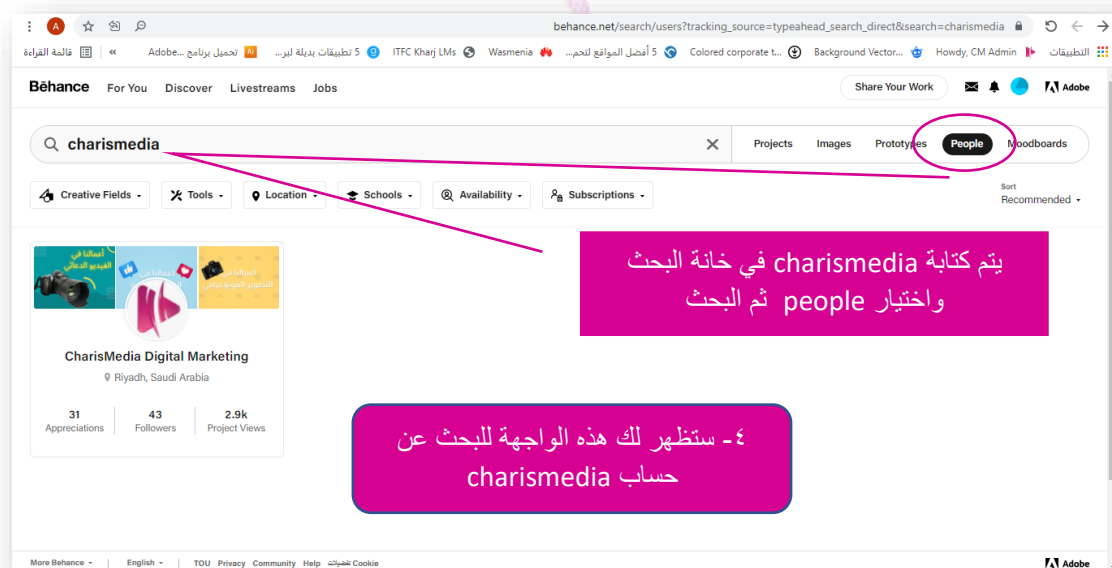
behance.net/search/users?tracking_source=typeahead_search_direct&search=charismedia

قائمة القراءة | » | Adobe... تحميل برنامج | 5 تطبيقات بديلة لبر... | ITFC Kharj LMs | Wasmenia | 5 أفضل المواقع لتحم... | Colored corporate t... | Background Vector... | Howdy, CM Admin | التطبيقات

Bēhance For You Discover Livestreams Jobs

Share Your Work

Adobe

charismedia

Projects Images Prototypes People Moodboards

Creative Fields Tools Location Schools Availability Subscriptions

Sort
Recommended

أعمالنا في الفيديو الدعائي

أعمالنا في التصوير الفوتوغرافي

CharisMedia Digital Marketing
Riyadh, Saudi Arabia

| 31 | 43 | 2.9k |
|---|---|---|
| Appreciations | Followers | Project Views |

يتم كتابة charismedia في خانة البحث واختيار people ثم البحث

٤- ستظهر لك هذه الواجهة للبحث عن حساب charismedia

More Behance | English | TOU Privacy Community Help تفضيلات Cookie

Adobe